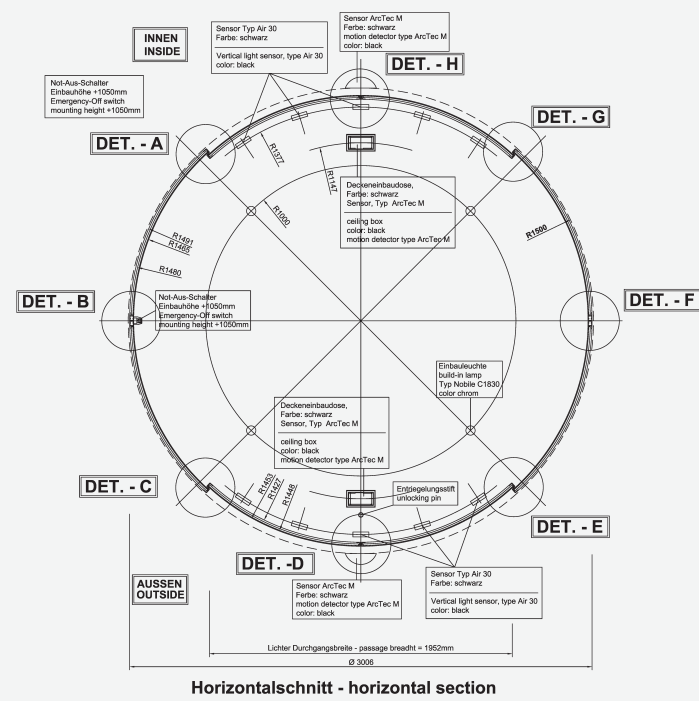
INNEN
INSIDE

Sensor Typ Air 30
Farbe: schwarz

Vertical light sensor, type Air 30
color: black

Sensor ArcTec M
Farbe: schwarz
motion detector type ArcTec M
color: black

DET. - H

Not-Aus-Schalter
Einbauhöhe +1050mm
Emergency-Off switch
mounting height +1050mm

DET. - G

DET. - A

R1377

R1147

Deckeneinbaudose,
Farbe: schwarz
Sensor, Typ ArcTec M

ceiling box
color: black
motion detector type ArcTec M

R1000

R1491
R1465

R1500

R1480

DET. - B

Not-Aus-Schalter
Einbauhöhe +1050mm
Emergency-Off switch
mounting height +1050mm

DET. - F

Einbauleuchte
build-in lamp
Typ Nobile C1830
color chrom

Deckeneinbaudose,
Farbe: schwarz
Sensor, Typ ArcTec M

ceiling box
color: black
motion detector type ArcTec M

DET. - C

R1493
R1427
R1448

Entriegelungsstift
unlocking pin

DET. - E

DET. -D

AUSSEN
OUTSIDE

Sensor ArcTec M
Farbe: schwarz
motion detector type ArcTec M
color: black

Sensor Typ Air 30
Farbe: schwarz

Vertical light sensor, type Air 30
color: black

Lichter Durchgangsbreite - passage breadht = 1952mm

Ø 3006

Horizontalschnitt - horizontal section